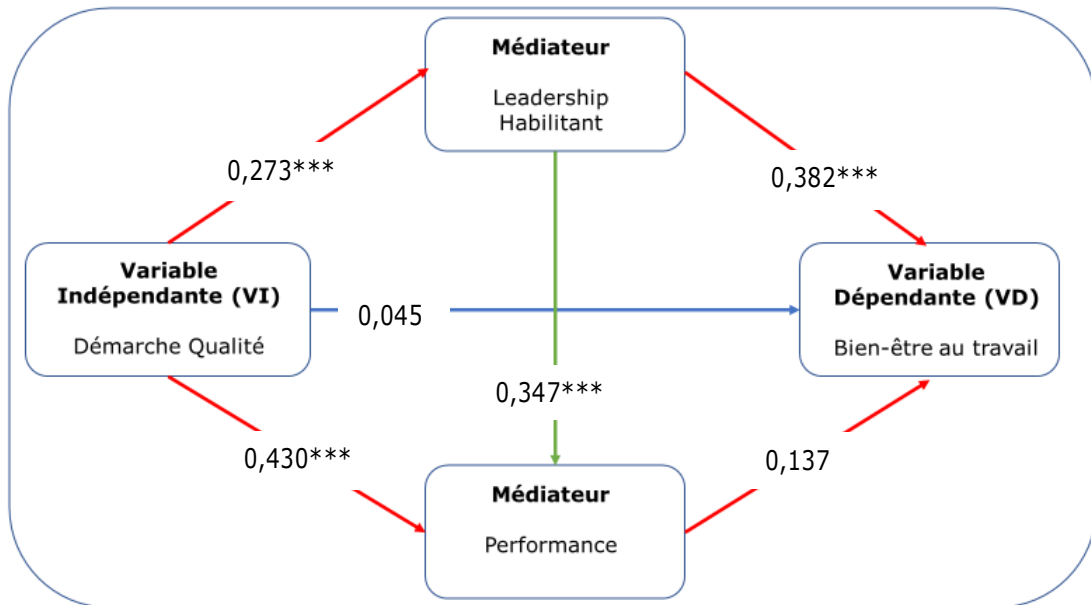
Médiateur

Leadership Habilitant

0,273***

0,382***

Variable Indépendante (VI)

Démarche Qualité

0,045

Variable Dépendante (VD)

Bien-être au travail

0,347***

0,430***

0,137

Médiateur

Performance